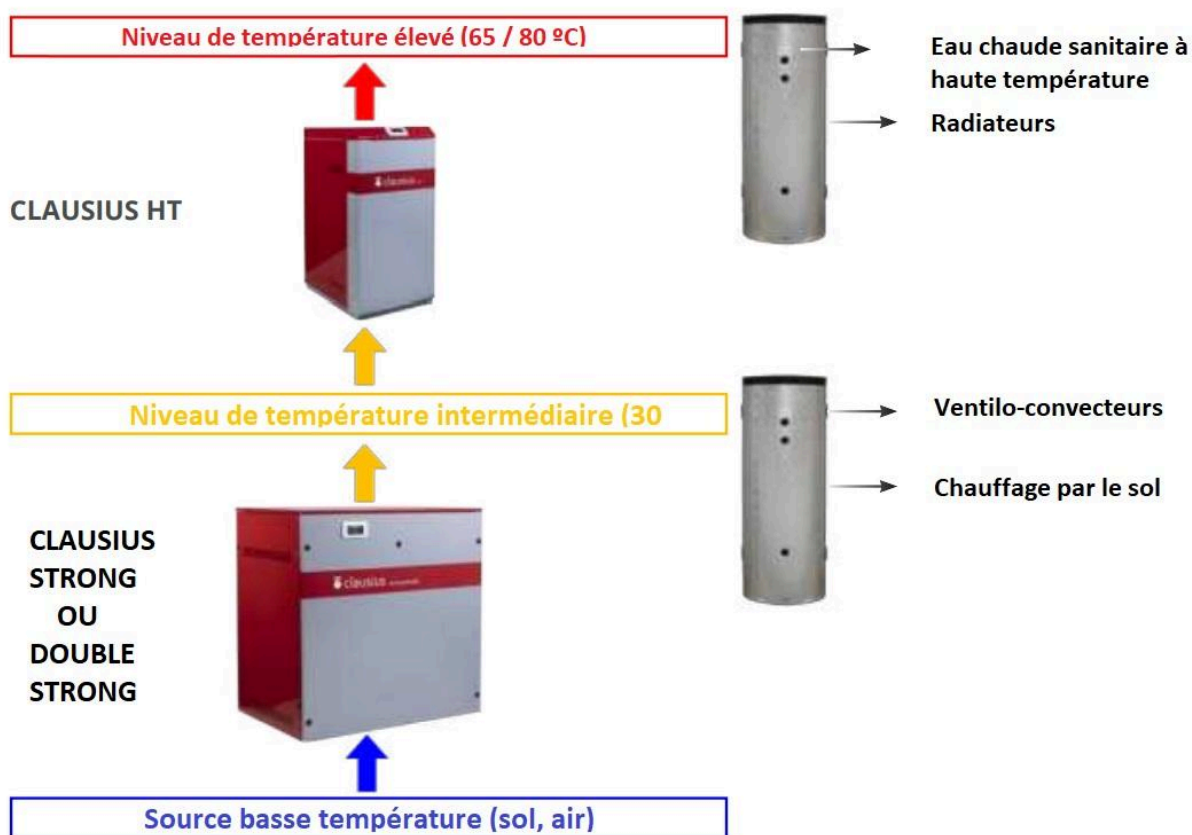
Niveau de température élevé (65 / 80 ºC)

Eau chaude sanitaire à haute température

Radiateurs

CLAUSIUS HT

clausius

Niveau de température intermédiaire (30

Ventilo-convecteurs

Chauffage par le sol

CLAUSIUS STRONG OU DOUBLE STRONG

clausius

Source basse température (sol, air)